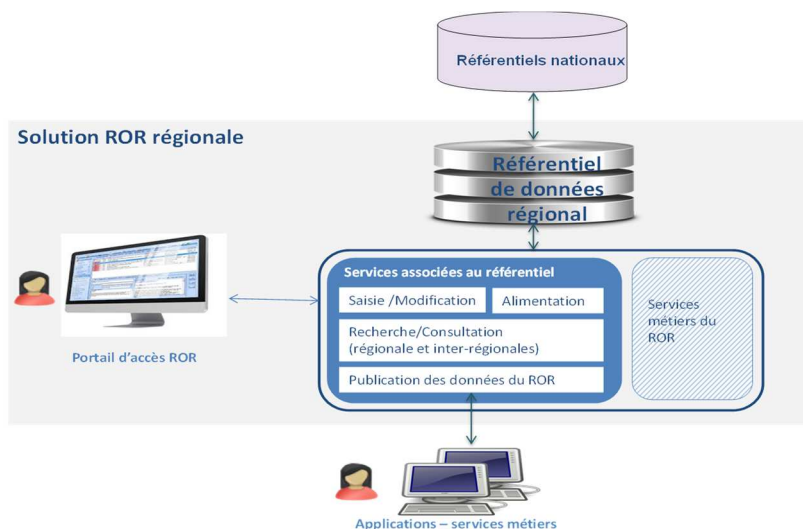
Référentiels nationaux

Solution ROR régionale

Référentiel de données régional

Services associées au référentiel

Saisie /Modification

Alimentation

Recherche/Consultation (régionale et inter-régionales)

Publication des données du ROR

Services métiers du ROR

Portail d'accès ROR

Applications – services métiers